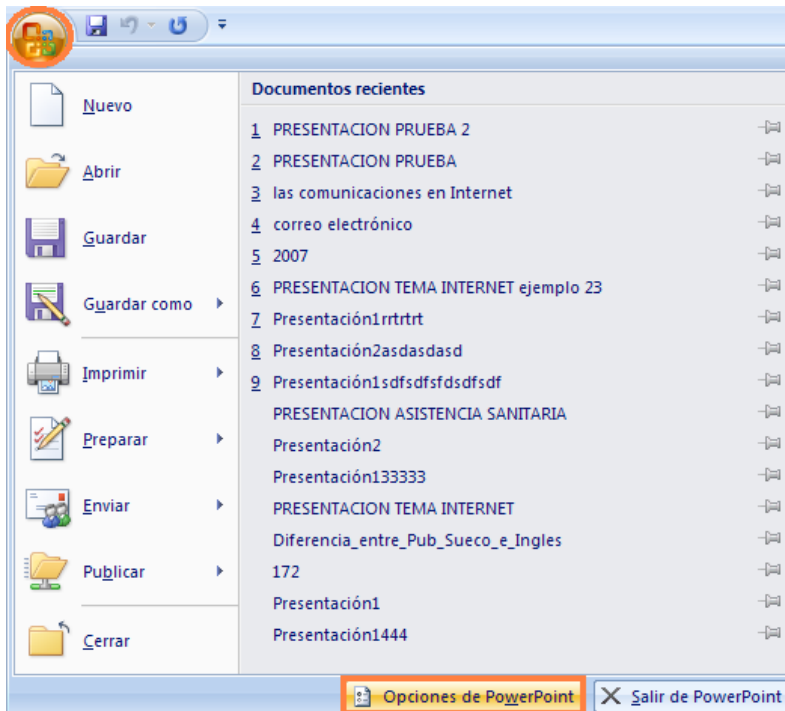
Nuevo

Abrir

Guardar

Guardar como

Imprimir

Preparar

Enviar

Publicar

Cerrar

Documentos recientes

1 PRESENTACION PRUEBA 2
2 PRESENTACION PRUEBA
3 las comunicaciones en Internet
4 correo electrónico
5 2007
6 PRESENTACION TEMA INTERNET ejemplo 23
7 Presentación1rrtrtrt
8 Presentación2asdasdasd
9 Presentación1sdfsdfsfdsdfsdf
PRESENTACION ASISTENCIA SANITARIA
Presentación2
Presentación133333
PRESENTACION TEMA INTERNET
Diferencia_entre_Pub_Sueco_e_Ingles
172
Presentación1
Presentación1444

Opciones de PowerPoint
Salir de PowerPoint